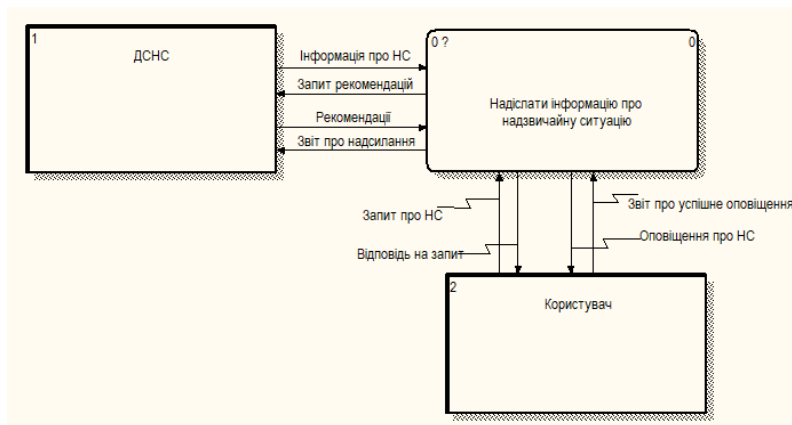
1

ДСНС

Інформація про НС

Запит рекомендацій

Рекомендації

Звіт про надсилання

0 ?

0

Надіслати інформацію про надзвичайну ситуацію

Запит про НС

Відповідь на запит

Звіт про успішне оповіщення

Оповіщення про НС

2

Користувач